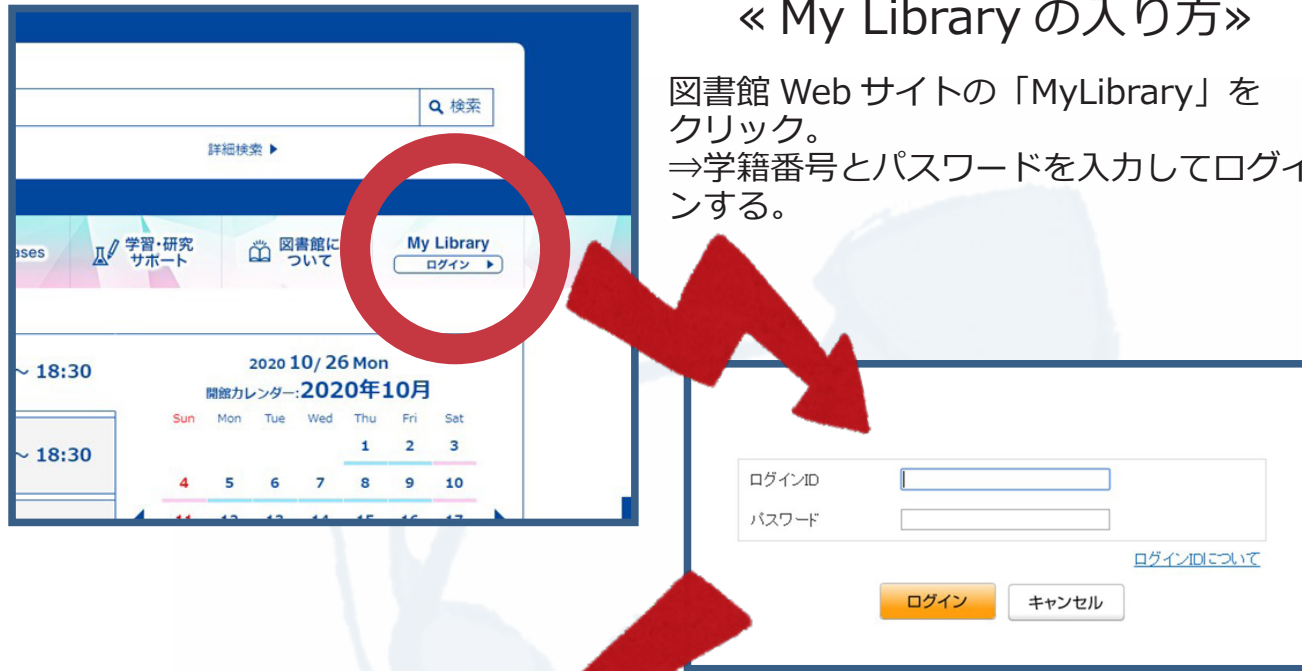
« My Library の入り方»

図書館 Web サイトの「MyLibrary」をクリック。
⇒学籍番号とパスワードを入力してログインする。

検索

詳細検索 ▶

ases

学習・研究サポート

図書館について

My Library
ログイン ▶

~ 18:30

~ 18:30

2020 10/ 26 Mon
開館カレンダー:2020年10月

| Sun | Mon | Tue | Wed | Thu | Fri | Sat |
|---|---|---|---|---|---|---|
| | | | | 1 | 2 | 3 |
| 4 | 5 | 6 | 7 | 8 | 9 | 10 |
| 11 | 12 | 13 | 14 | 15 | 16 | 17 |

ログインID

パスワード

ログインIDについて

ログイン

キャンセル